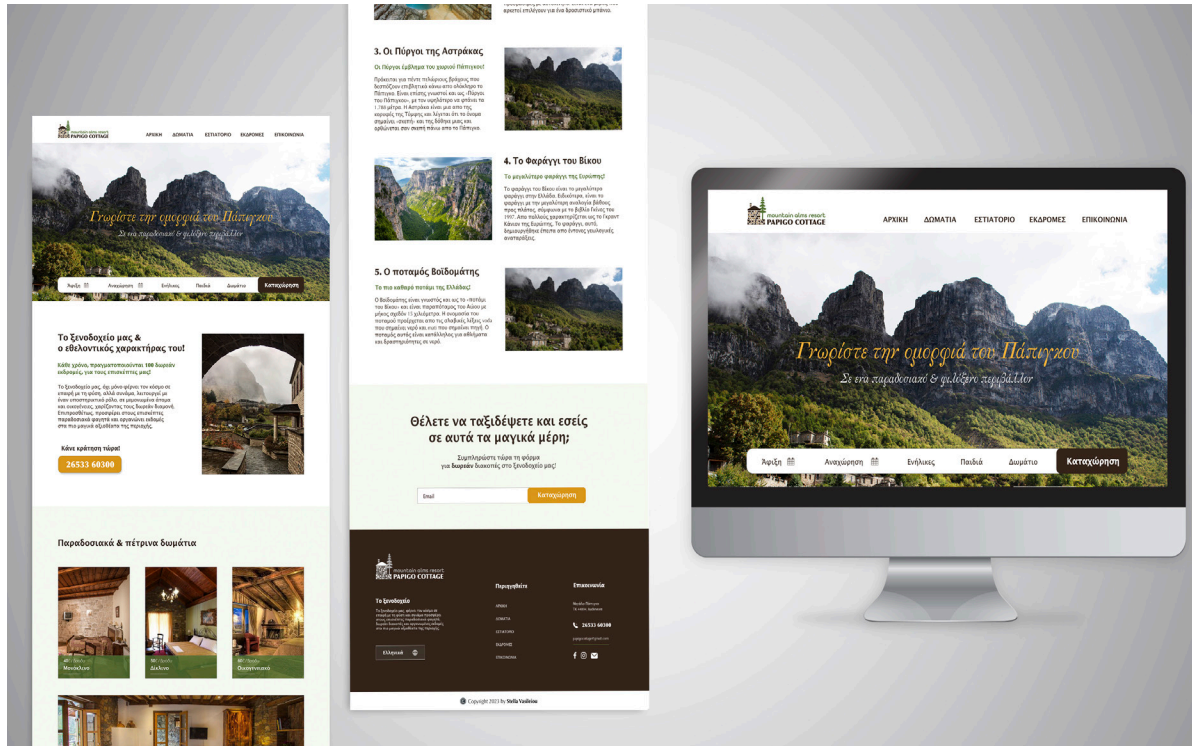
mountain alms resort PAPIGO COTTAGE

ΑΡΧΙΚΗ ΔΩΜΑΤΙΑ ΕΣΤΙΑΤΟΡΙΟ ΕΚΔΡΟΜΕΣ ΕΠΙΚΟΙΝΩΝΙΑ

Γνωρίστε την ομορφιά του Πάπιγκου

Σε ένα παραδοσιακό & φιλόξενο περιβάλλον

Άφιξη Αναχώρηση Ενήλικες Παιδιά Δωμάτιο Καταχώρηση

Το ξενοδοχείο μας & ο εθελοντικός χαρακτήρας του!

Κάθε χρόνο, πραγματοποιούνται 100 δωρεάν ειδομαδές, για τους εποικιστές μας!

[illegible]

Κάνε κράτηση τώρα!

26533 60300

Παραδοσιακά & πέτρινα δωμάτια

Μονόκλινο

Δίκλινο

Οικογενειακό

3. Οι Πύργοι της Αστράκας

Οι Πύργοι έμβλημα του χωριού Πάπιγκο!

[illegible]

4. Το Φαράγγι του Βίκου

Το μεγαλύτερο φαράγγι της Ευρώπης!

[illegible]

5. Ο ποταμός Βοϊδομάτης

Το πιο καθαρό ποτάμι της Ελλάδας!

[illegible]

Θέλετε να ταξιδέψετε και εσείς σε αυτά τα μαγικά μέρη;

Συμπληρώστε τώρα τη φόρμα για δωρεάν διακοπές στο ξενοδοχείο μας!

Email Καταχώρηση

mountain alms resort PAPIGO COTTAGE

Το ξενοδοχείο

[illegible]

Ελληνικά

Περιηγηθείτε

ΑΡΧΙΚΗ
ΔΩΜΑΤΙΑ
ΕΣΤΙΑΤΟΡΙΟ
ΕΚΔΡΟΜΕΣ
ΕΠΙΚΟΙΝΩΝΙΑ

Επικοινωνία

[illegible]

26533 60300

Copyright 2023 by Stella Vasileiou

mountain alms resort PAPIGO COTTAGE

ΑΡΧΙΚΗ ΔΩΜΑΤΙΑ ΕΣΤΙΑΤΟΡΙΟ ΕΚΔΡΟΜΕΣ ΕΠΙΚΟΙΝΩΝΙΑ

Γνωρίστε την ομορφιά του Πάπιγκου

Σε ένα παραδοσιακό & φιλόξενο περιβάλλον

Άφιξη Αναχώρηση Ενήλικες Παιδιά Δωμάτιο Καταχώρηση